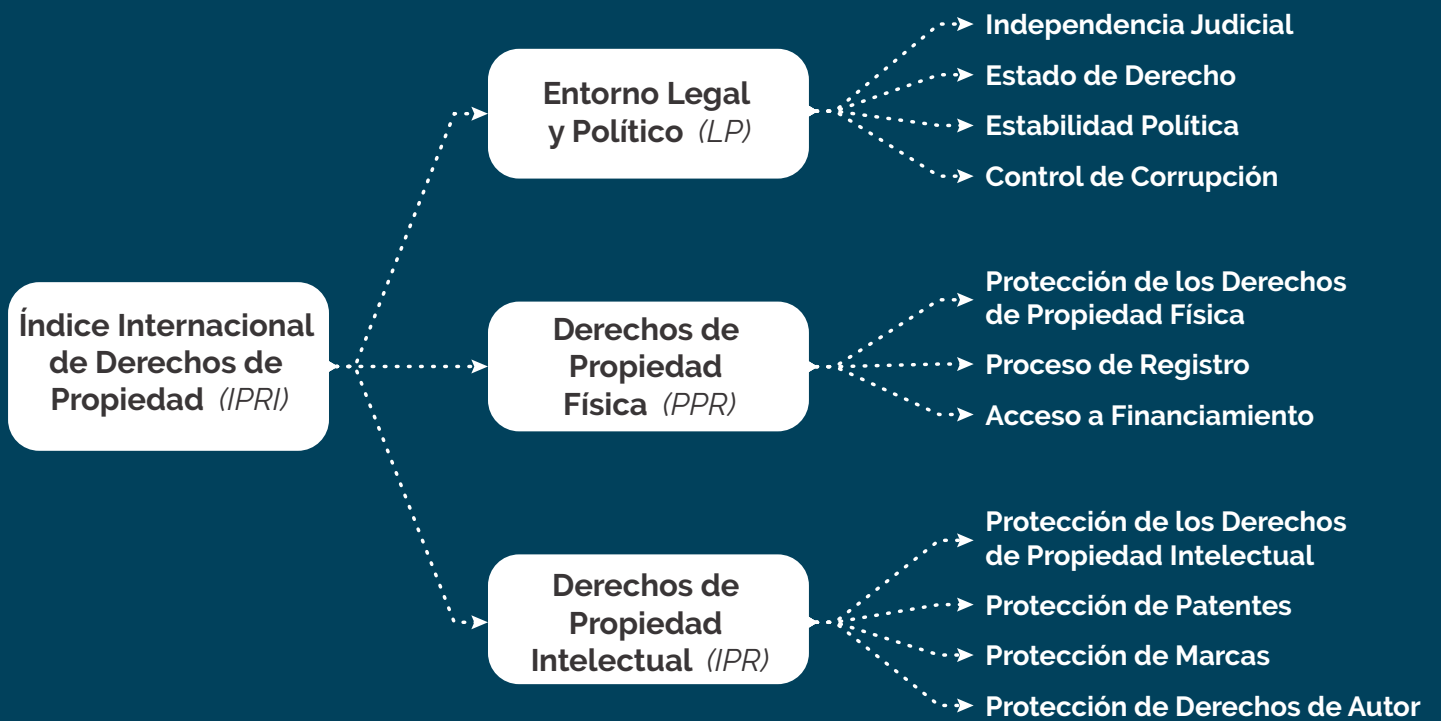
Índice Internacional de Derechos de Propiedad (IPRI)

Entorno Legal y Político (LP)

Independencia Judicial

Estado de Derecho

Estabilidad Política

Control de Corrupción

Derechos de Propiedad Física (PPR)

Protección de los Derechos de Propiedad Física

Proceso de Registro

Acceso a Financiamiento

Derechos de Propiedad Intelectual (IPR)

Protección de los Derechos de Propiedad Intelectual

Protección de Patentes

Protección de Marcas

Protección de Derechos de Autor